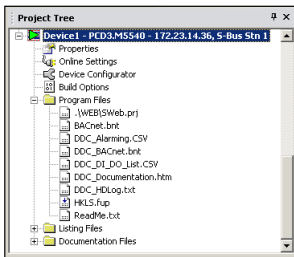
Project Tree

Device1 - PCD3.M5540 - 172.23.14.36, S-Bus Stn 1

Properties

Online Settings

Device Configurator

Build Options

Program Files

.\WEB\SWeb.prj

BACnet.bnt

DDC_Alarming.CSV

DDC_BACnet.bnt

DDC_DI_DO_List.CSV

DDC_Documentation.htm

DDC_HDLog.txt

HKLS.fup

ReadMe.txt

Listing Files

Documentation Files